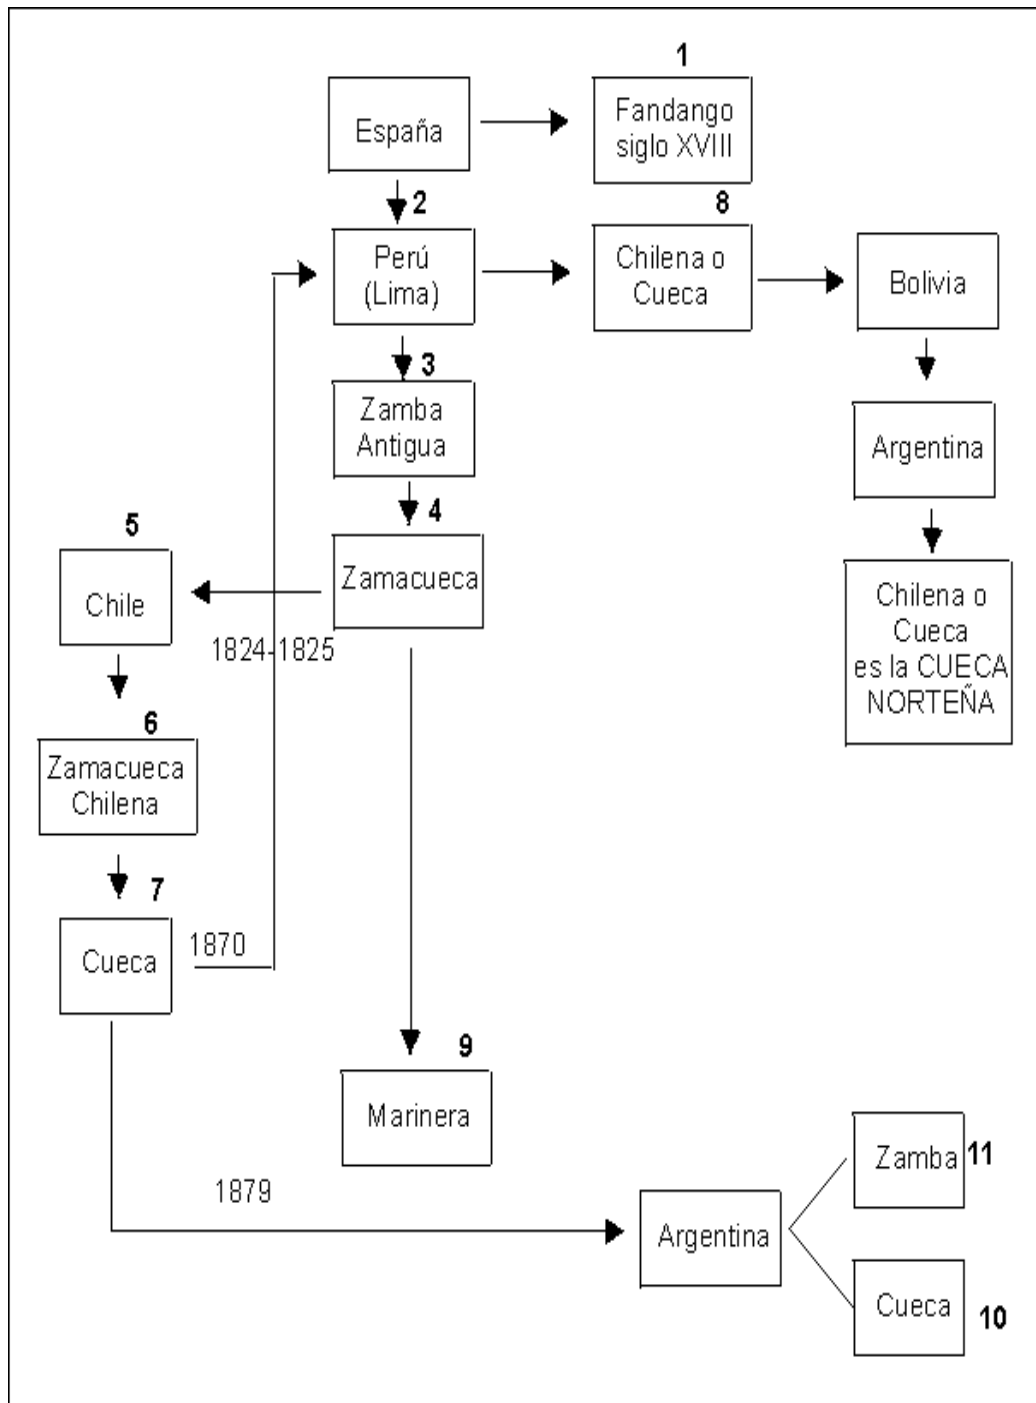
España

1
Fandango siglo XVIII

2
Perú (Lima)

8
Chilena o Cueca

Bolivia

Argentina

Chilena o Cueca es la CUECA NORTEÑA

3
Zamba Antigua

4
Zamacueca

5
Chile

1824-1825

6
Zamacueca Chilena

7
Cueca

1870

9
Marinera

1879

Argentina

Zamba 11

Cueca 10